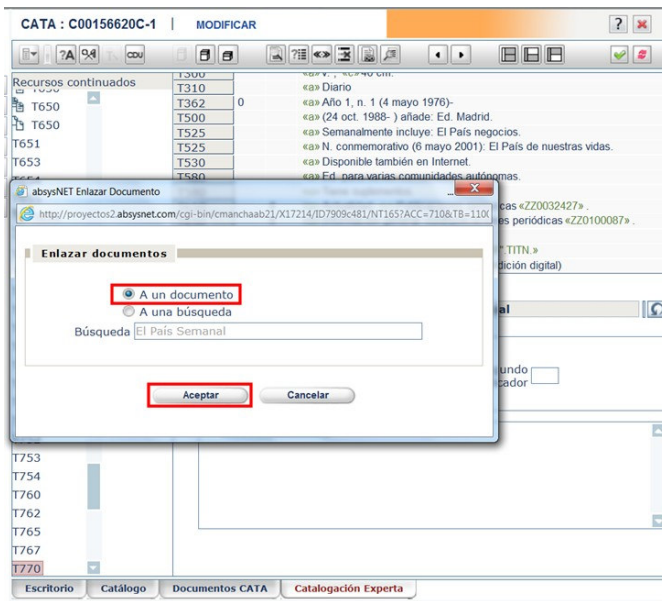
CATA : C00156620C-1 | MODIFICAR

?A CDU

Recursos continuados
T650
T650
T651
T653

T300
T310 «a» Diario
T362 0 «a» Año 1, n. 1 (4 mayo 1976)-
T500 «a» (24 oct. 1988- ) añade: Ed. Madrid.
T525 «a» Semanalmente incluye: El País negocios.
T525 «a» N. conmemorativo (6 mayo 2001): El País de nuestras vidas.
T530 «a» Disponible también en Internet.
T580 «a» Ed. para varias comunidades autónomas.

absysNET Enlazar Documento
http://proyectos2.absysnet.com/cgi-bin/cmanchaab21/X17214/ID7909c481/NT165?ACC=710&TB=110(

Enlazar documentos

A un documento
A una búsqueda
Búsqueda El País Semanal

Aceptar Cancelar

cas «ZZ0032427» .
es periódicas «ZZ0100087» .
".TITN.»
dición digital)
al
undo
cador

T753
T754
T760
T762
T765
T767
T770

Escritorio | Catálogo | Documentos CATA | Catalogación Experta